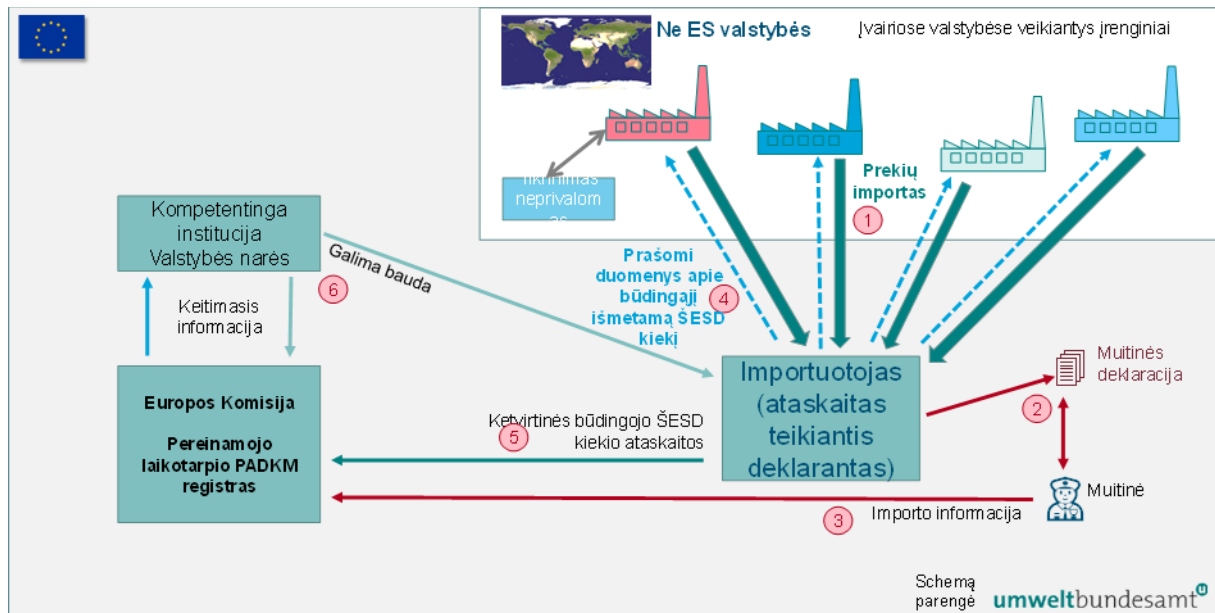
Ne ES valstybės

Įvairiose valstybėse veikiantys įrenginiai

Tikrinimas neprivalom as

Prekių importas

1

Kompetentinga institucija Valstybės narės

Galima bauda

6

Prašomi duomenys apie būdingąjį išmetamą ŠESD kiekį

4

Keitimasis informacija

Importuotojas (ataskaitas teikiantis deklarantas)

Muitinės deklaracija

2

Europos Komisija

Pereinamojo laikotarpio PADKM registras

Ketvirtinės būdingojo ŠESD kiekio ataskaitos

5

Muitinė

3

Importo informacija

Schemą parengė umweltbundesamt